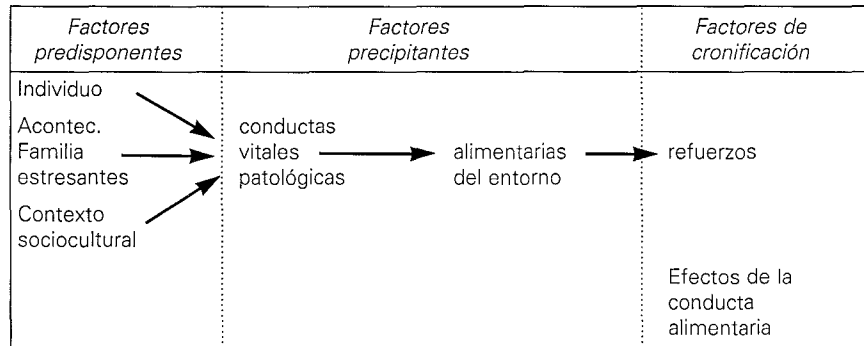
| *Factores predisponentes* | *Factores precipitantes* | *Factores de cronificación* |
|---|---|---|
| Individuo<br>Acontec. Familia estresantes<br>Contexto sociocultural | conductas vitales patológicas → alimentarias del entorno → | refuerzos<br><br>Efectos de la conducta alimentaria |